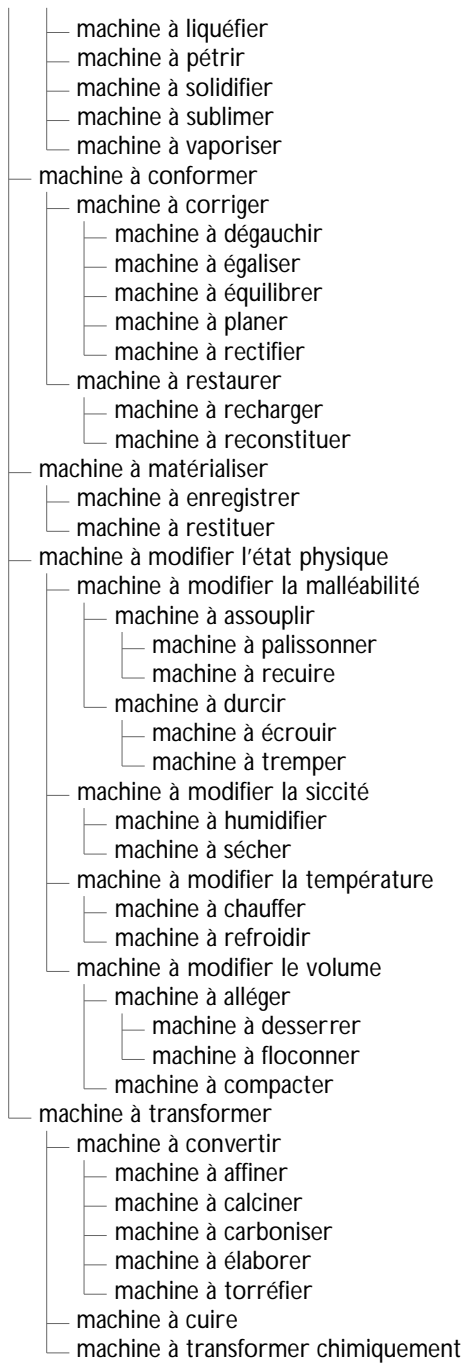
machine à liquéfier
machine à pétrir
machine à solidifier
machine à sublimer
machine à vaporiser
machine à conformer
machine à corriger
machine à dégauchir
machine à égaliser
machine à équilibrer
machine à planer
machine à rectifier
machine à restaurer
machine à recharger
machine à reconstituer
machine à matérialiser
machine à enregistrer
machine à restituer
machine à modifier l'état physique
machine à modifier la malléabilité
machine à assouplir
machine à palissonner
machine à recuire
machine à durcir
machine à écrouir
machine à tremper
machine à modifier la siccité
machine à humidifier
machine à sécher
machine à modifier la température
machine à chauffer
machine à refroidir
machine à modifier le volume
machine à alléger
machine à desserrer
machine à floconner
machine à compacter
machine à transformer
machine à convertir
machine à affiner
machine à calciner
machine à carboniser
machine à élaborer
machine à torréfier
machine à cuire
machine à transformer chimiquement